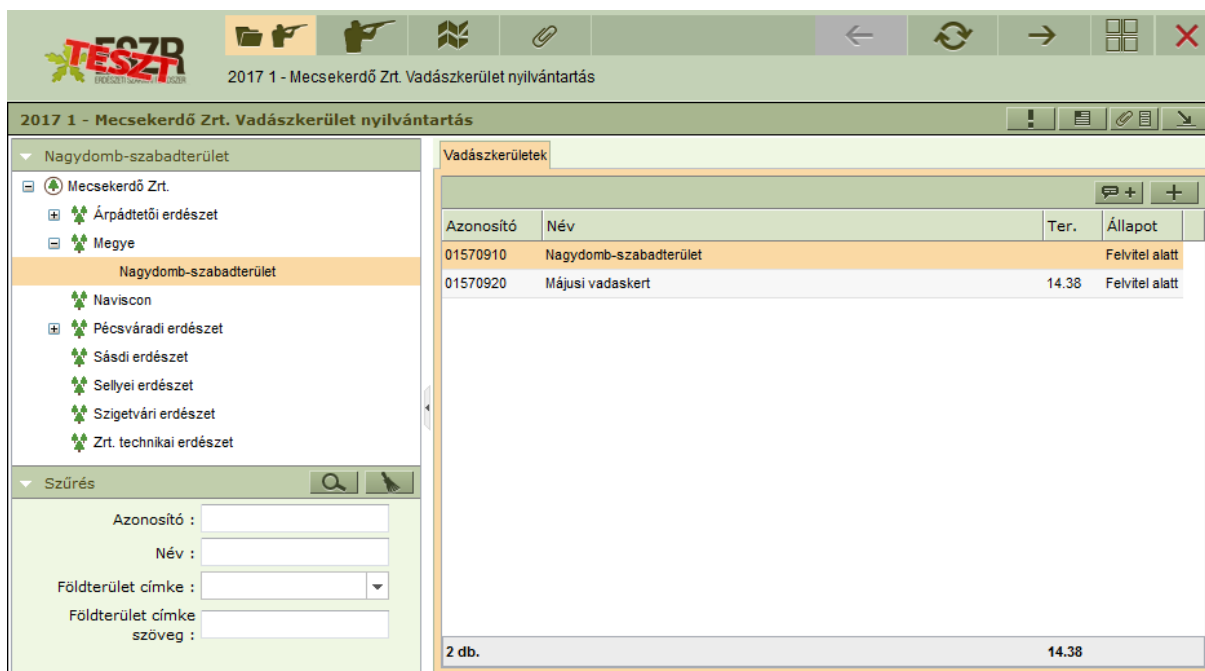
ESZR
TESZT
ERDÉSZETI SZAKMAI RENDSZER

2017 1 - Mecsekerdő Zrt. Vadászkerület nyilvántartás

2017 1 - Mecsekerdő Zrt. Vadászkerület nyilvántartás

Nagydomb-szabadterület

Mecsekerdő Zrt.
Árpádtetői erdészet
Megye
Nagydomb-szabadterület
Naviscon
Pécsváradi erdészet
Sásdi erdészet
Sellyei erdészet
Szigetvári erdészet
Zrt. technikai erdészet

Szűrés

Azonosító :
Név :
Földterület címke :
Földterület címke szöveg :

Vadászkerületek

| Azonosító | Név | Ter. | Állapot |
|---|---|---|---|
| 01570910 | Nagydomb-szabadterület | | Felvitel alatt |
| 01570920 | Májusi vadaskert | 14.38 | Felvitel alatt |

2 db. 14.38